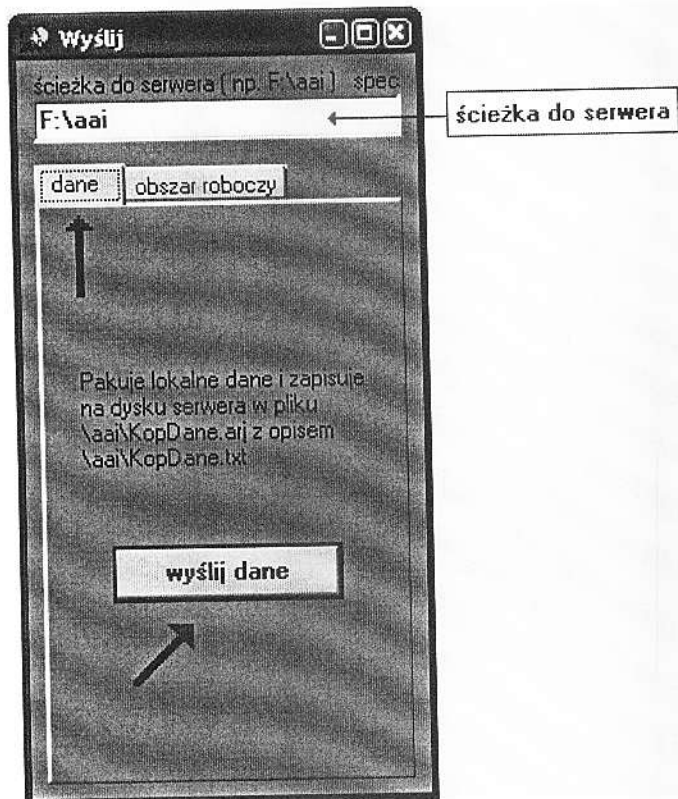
Wyślij

ścieżka do serwera ( np. F:\aai ) spec

F:\aai

ścieżka do serwera

dane | obszar roboczy

Pakuje lokalne dane i zapisuje na dysku serwera w pliku \aai\KopDane.arj z opisem \aai\KopDane.txt

wyślij dane